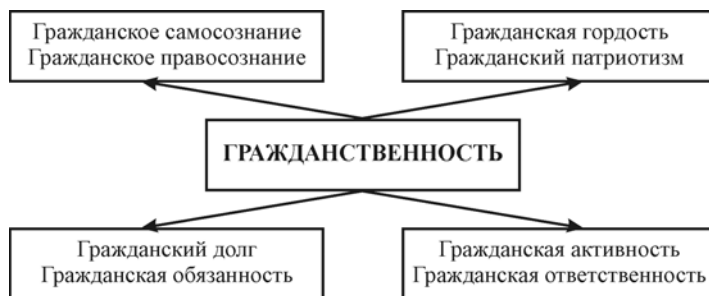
Гражданское самосознание
Гражданское правосознание

Гражданская гордость
Гражданский патриотизм

ГРАЖДАНСТВЕННОСТЬ

Гражданский долг
Гражданская обязанность

Гражданская активность
Гражданская ответственность